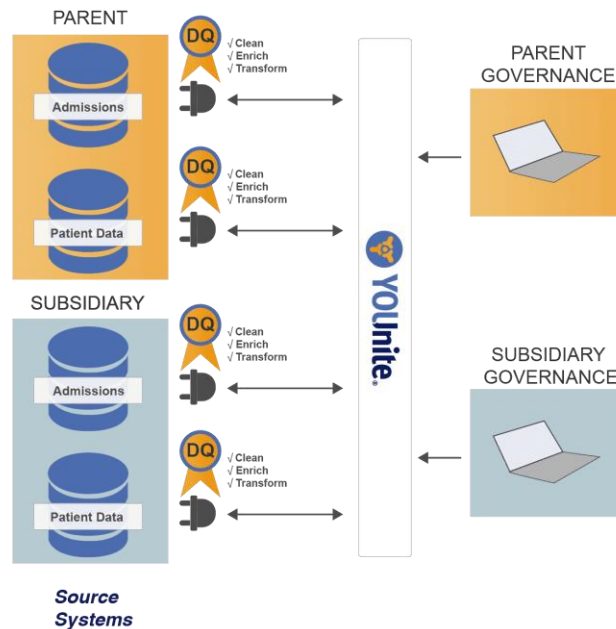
PARENT

Admissions

Patient Data

DQ
√ Clean
√ Enrich
√ Transform

DQ
√ Clean
√ Enrich
√ Transform

SUBSIDIARY

Admissions

Patient Data

DQ
√ Clean
√ Enrich
√ Transform

DQ
√ Clean
√ Enrich
√ Transform

YOUnite.

PARENT GOVERNANCE

SUBSIDIARY GOVERNANCE

Source Systems